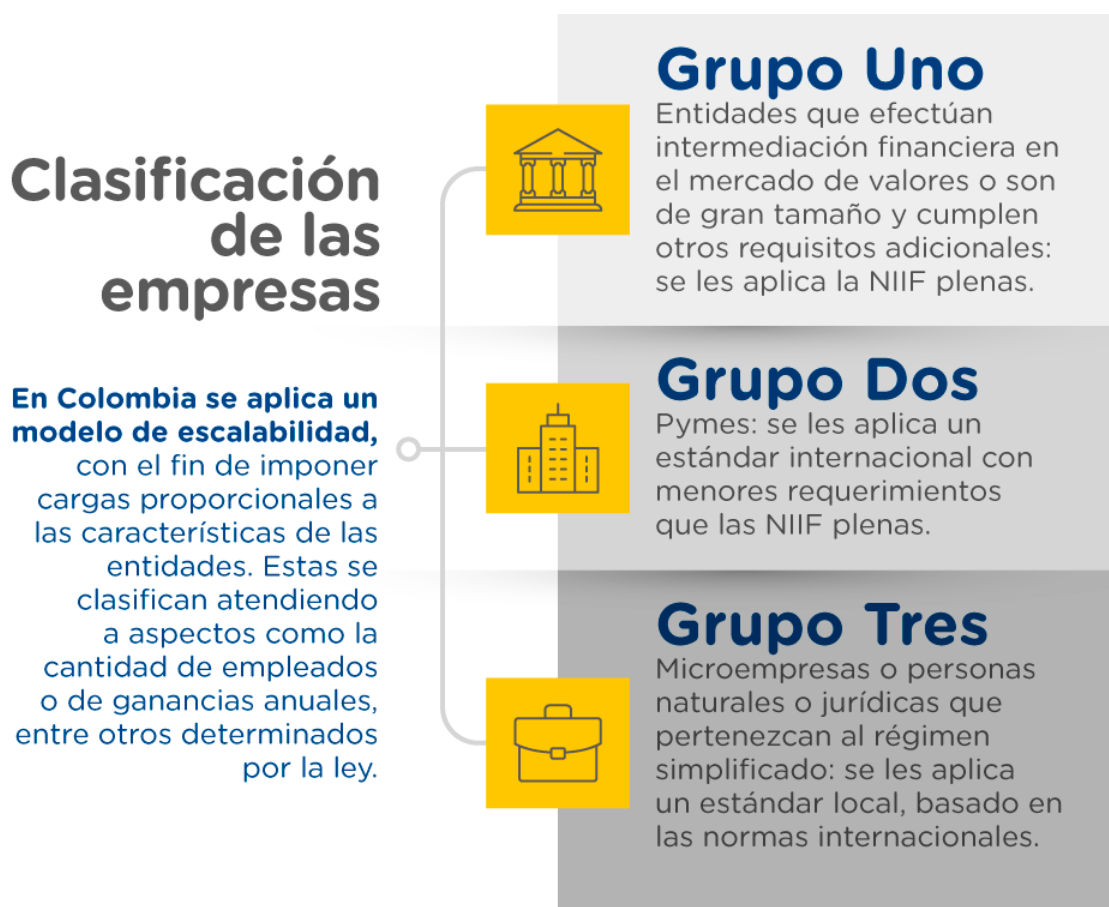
Clasificación de las empresas

En Colombia se aplica un modelo de escalabilidad, con el fin de imponer cargas proporcionales a las características de las entidades. Estas se clasifican atendiendo a aspectos como la cantidad de empleados o de ganancias anuales, entre otros determinados por la ley.

Grupo Uno
Entidades que efectúan intermediación financiera en el mercado de valores o son de gran tamaño y cumplen otros requisitos adicionales: se les aplica la NIIF plenas.

Grupo Dos
Pymes: se les aplica un estándar internacional con menores requerimientos que las NIIF plenas.

Grupo Tres
Microempresas o personas naturales o jurídicas que pertenezcan al régimen simplificado: se les aplica un estándar local, basado en las normas internacionales.